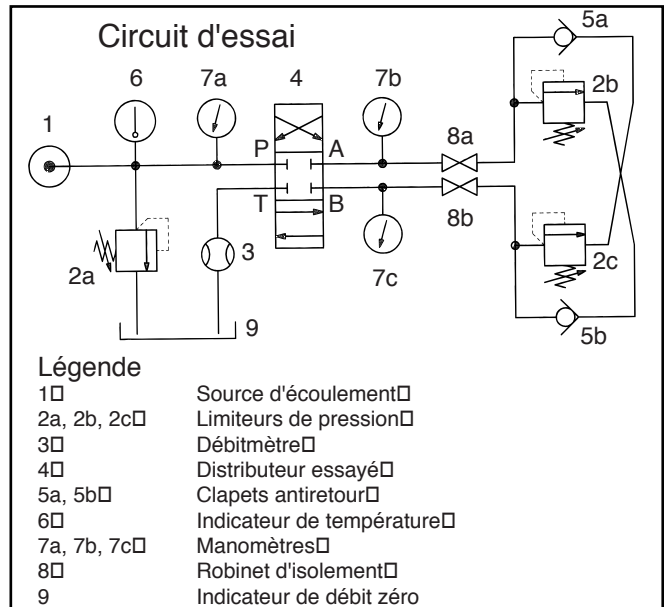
Circuit d'essai

6
7a
4
7b
5a
1
P
A
8a
2b
T
B
8b
2a
3
7c
2c
9
5b

Légende

| | |
|---|---|
| 1 | Source d'écoulement |
| 2a, 2b, 2c | Limiteurs de pression |
| 3 | Débitmètre |
| 4 | Distributeur essayé |
| 5a, 5b | Clapets antiretour |
| 6 | Indicateur de température |
| 7a, 7b, 7c | Manomètres |
| 8 | Robinet d'isolement |
| 9 | Indicateur de débit zéro |